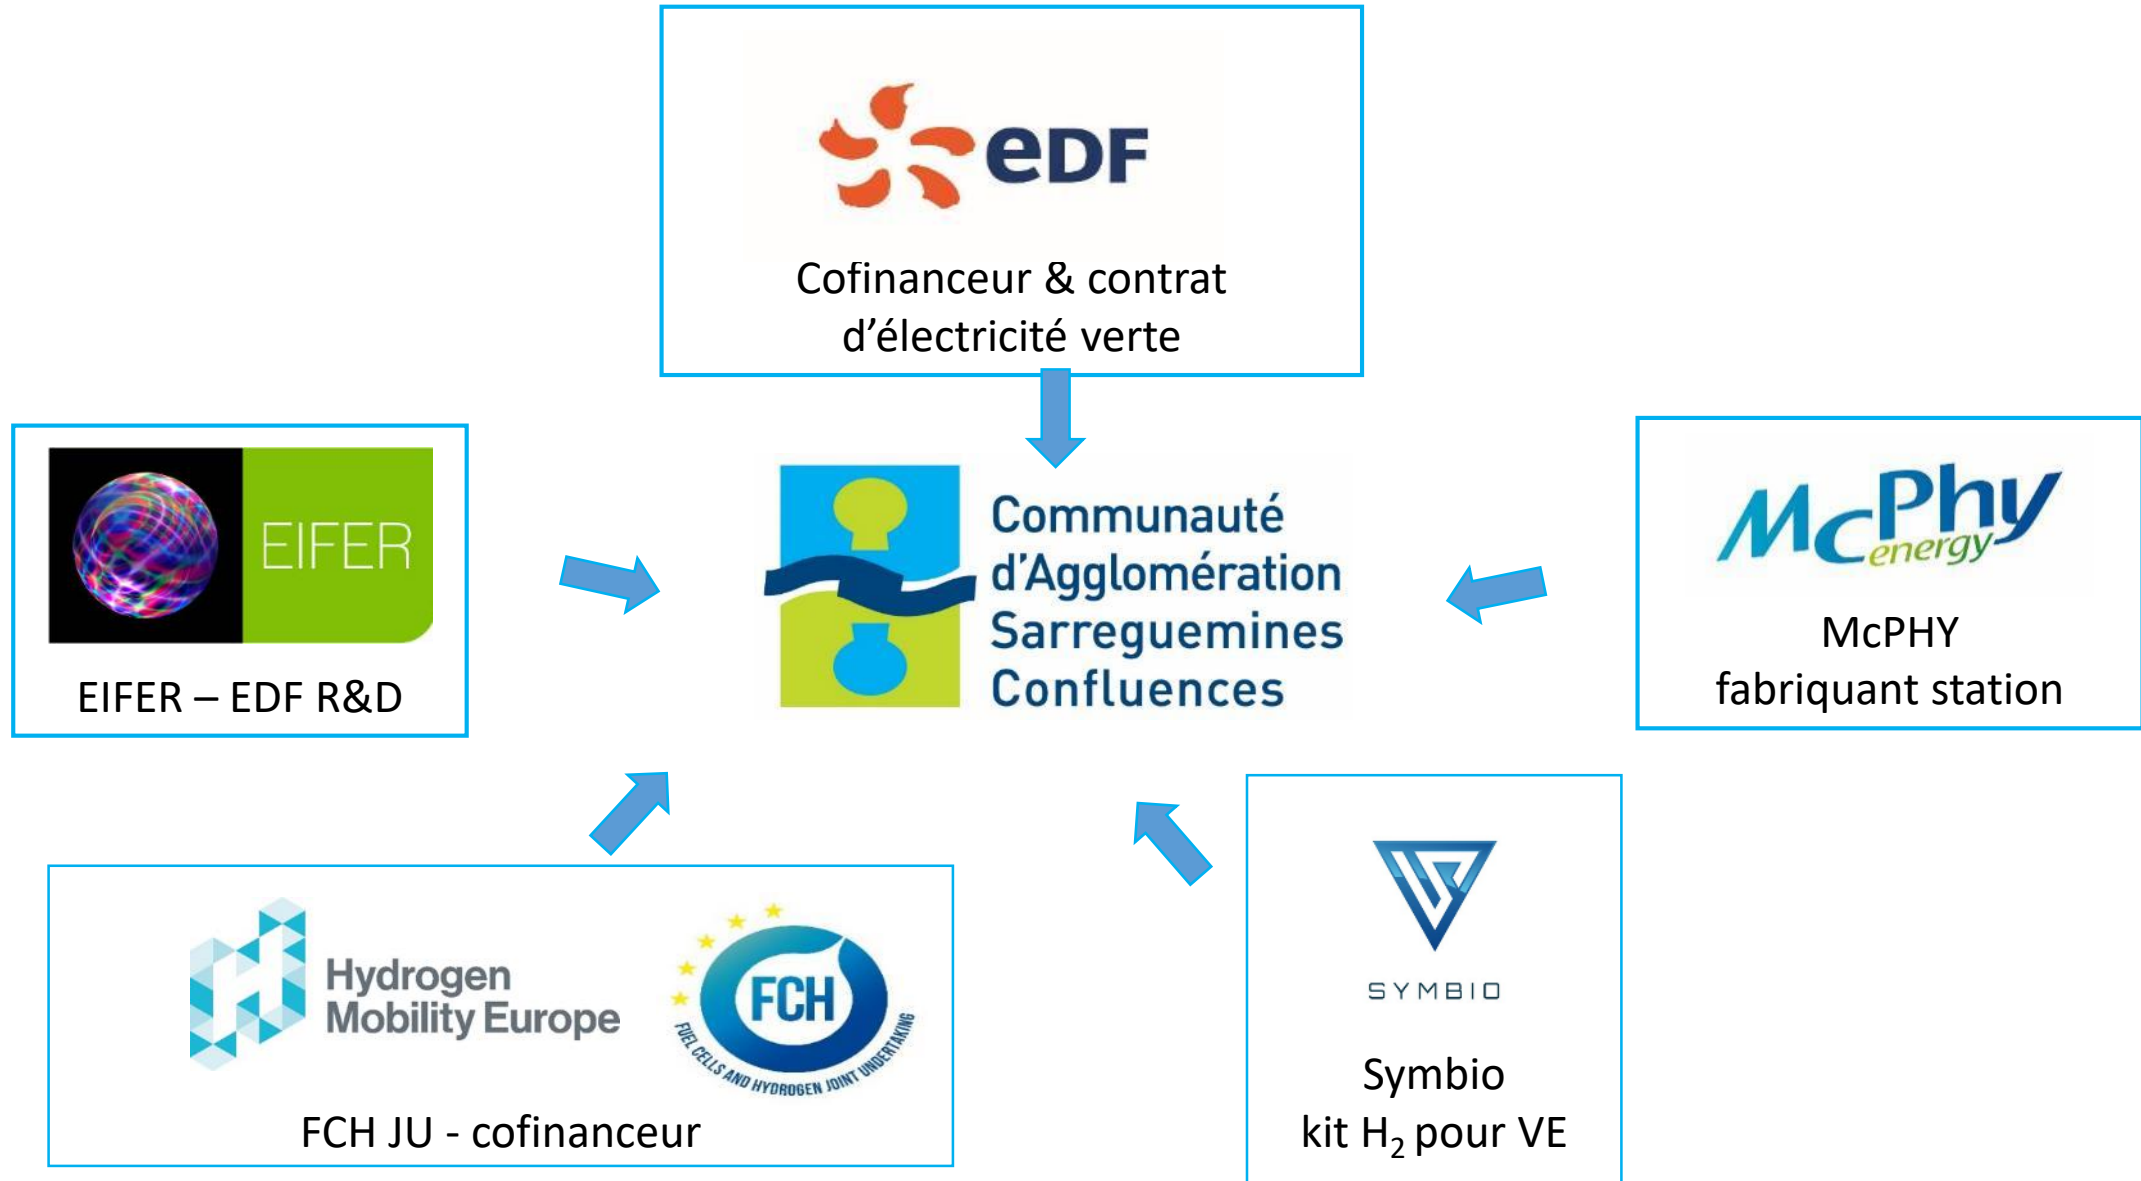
eDF

Cofinanceur & contrat d’électricité verte

EIFER

EIFER – EDF R&D

Communauté d’Agglomération Sarreguemines Confluences

McPhy energy

McPHY fabriquant station

Hydrogen Mobility Europe

FCH

FUEL CELLS AND HYDROGEN JOINT UNDERTAKING

FCH JU - cofinanceur

SYMBIO

Symbio kit $H_2$ pour VE